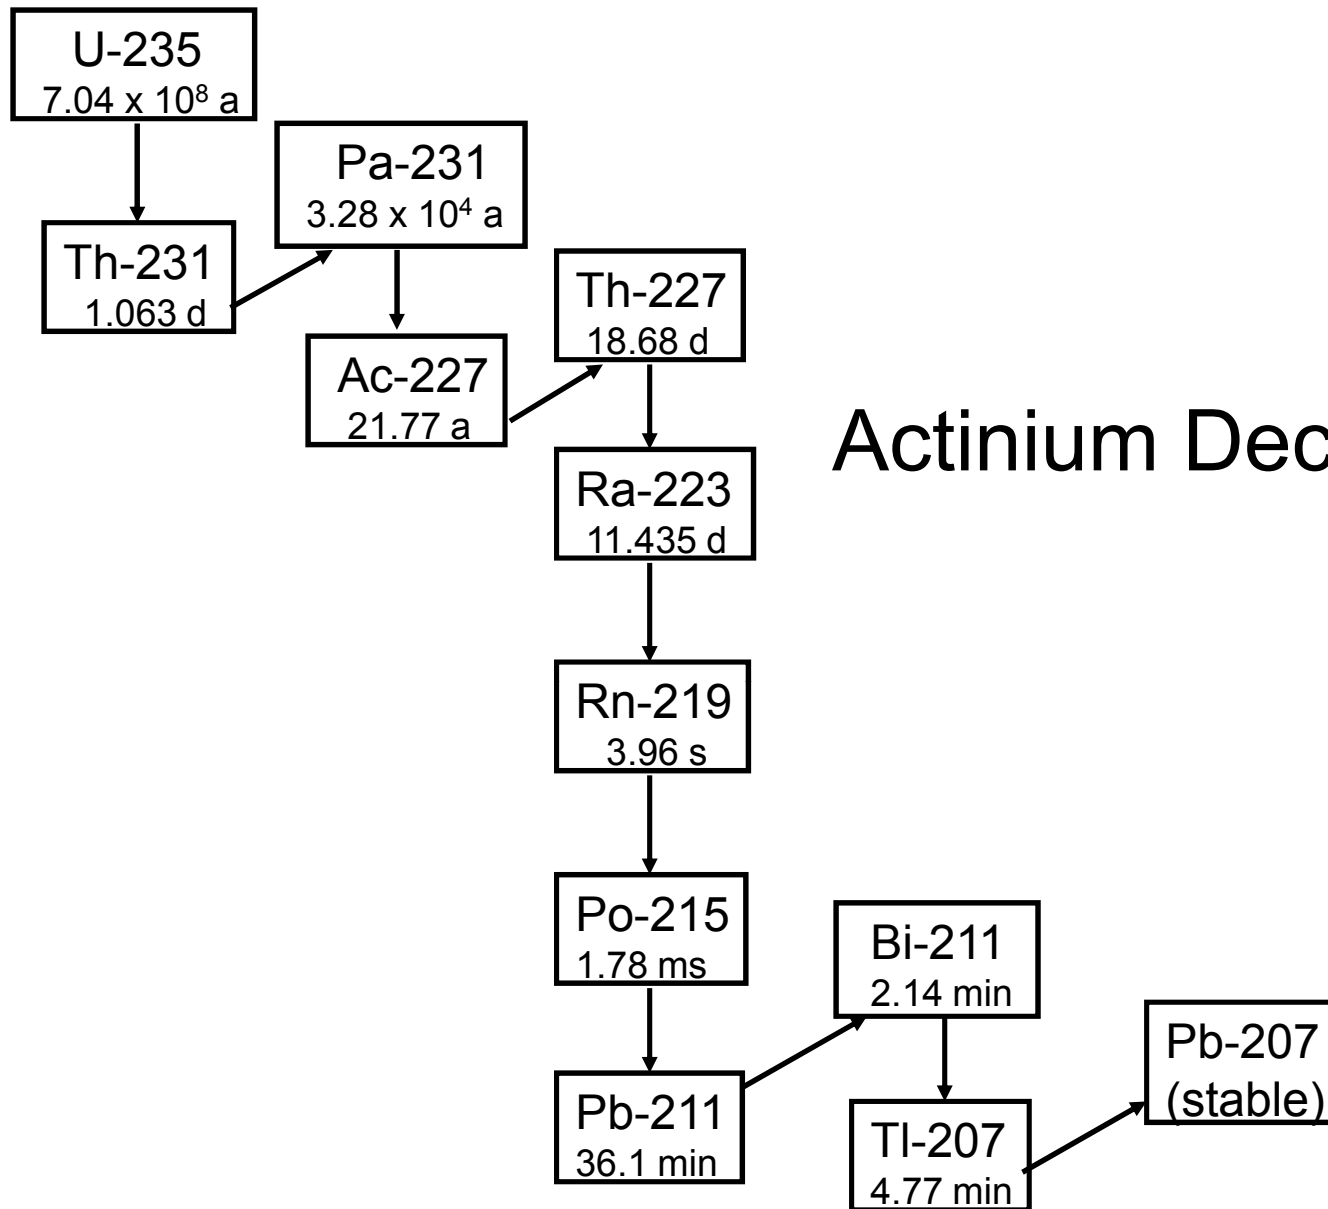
U-235
$7.04 \times 10^8$ a

Pa-231
$3.28 \times 10^4$ a

Th-231
1.063 d

Th-227
18.68 d

Ac-227
21.77 a

Actinium Dec

Ra-223
11.435 d

Rn-219
3.96 s

Po-215
1.78 ms

Bi-211
2.14 min

Pb-207
(stable)

Pb-211
36.1 min

Tl-207
4.77 min